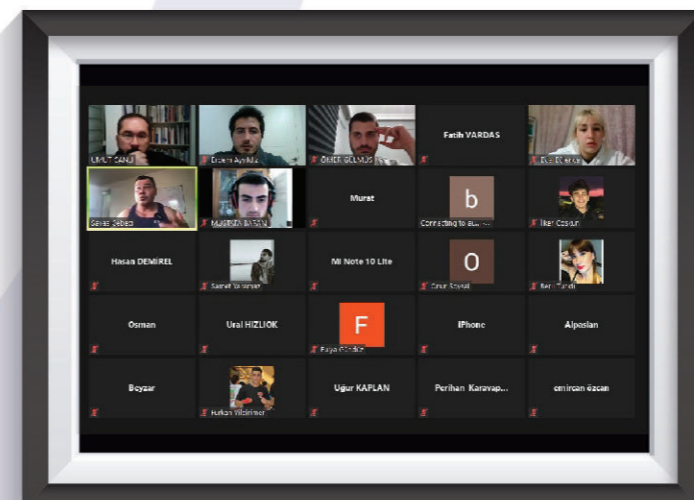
UMUT CANLI
Erdem Aydilek
ÖMER GÜLMÜŞ
Fatih VARDAS
Ece Eker

Sevket Şebeb
MUHSİN BAYAR
Murat
b
Connecting to au...
İlker Coşkun

Hasan DEMİREL
Samet Yavuz
Mi Note 10 Lite
O
Onur Soysal
Beril Tandı

Osman
Ural HIZLIOK
F
Feyza Gündüz
iPhone
Alpaslan

Beyzar
Furkan Yıldırım
Uğur KAPLAN
Perihan Karavap...
emircan özcan